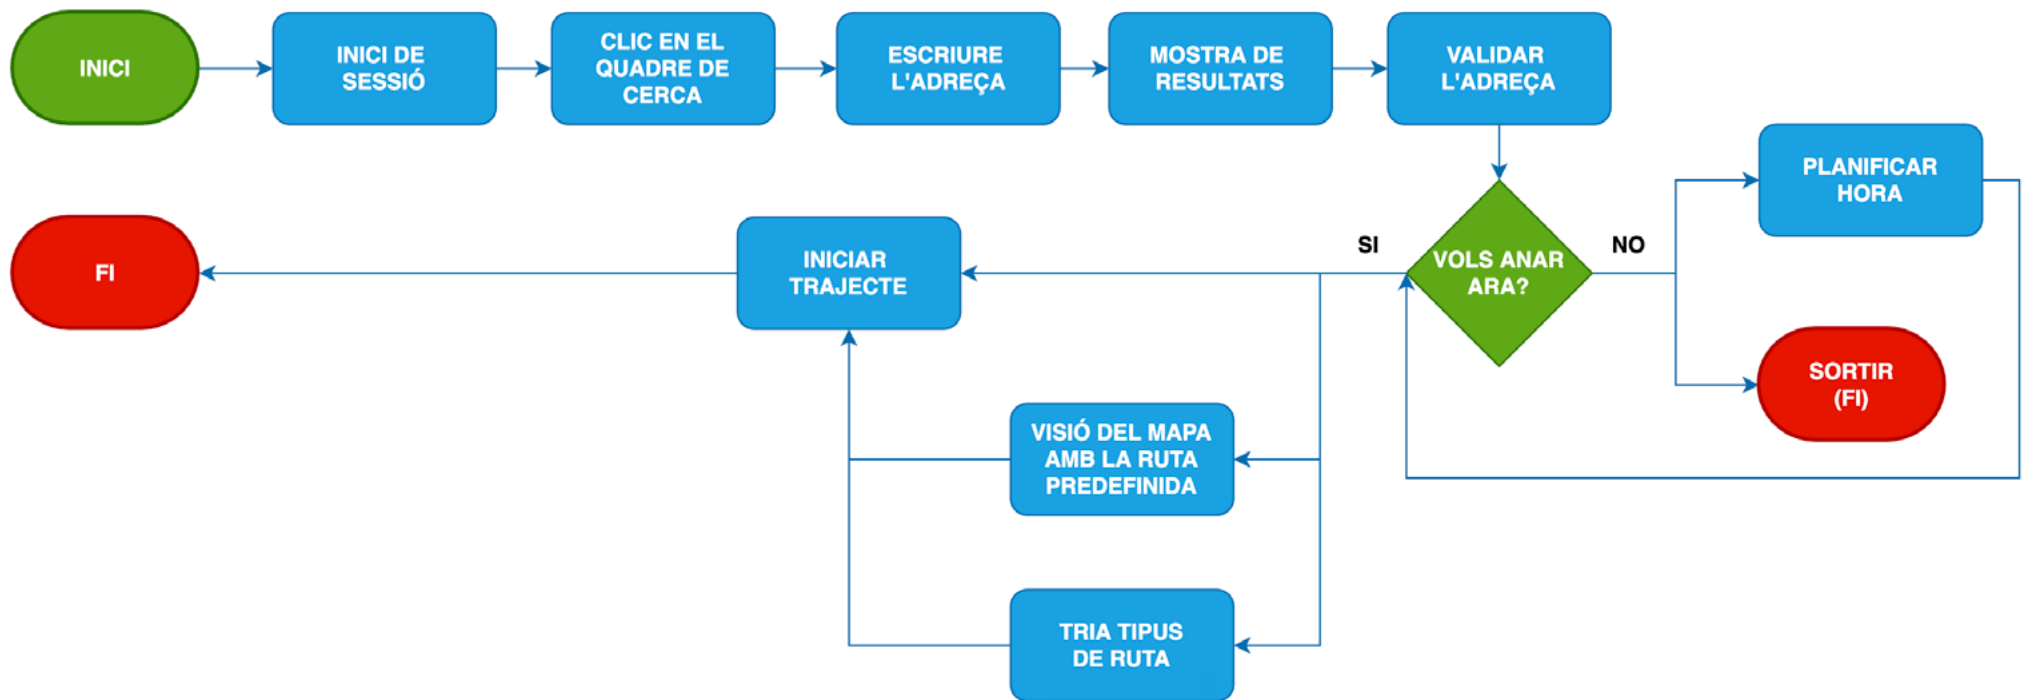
INICI

INICI DE SESSIÓ

CLIC EN EL QUADRE DE CERCA

ESCRIURE L'ADREÇA

MOSTRA DE RESULTATS

VALIDAR L'ADREÇA

PLANIFICAR HORA

FI

INICIAR TRAJECTE

SI

VOLS ANAR ARA?

NO

SORTIR (FI)

VISIÓ DEL MAPA AMB LA RUTA PREDEFINIDA

TRIA TIPUS DE RUTA